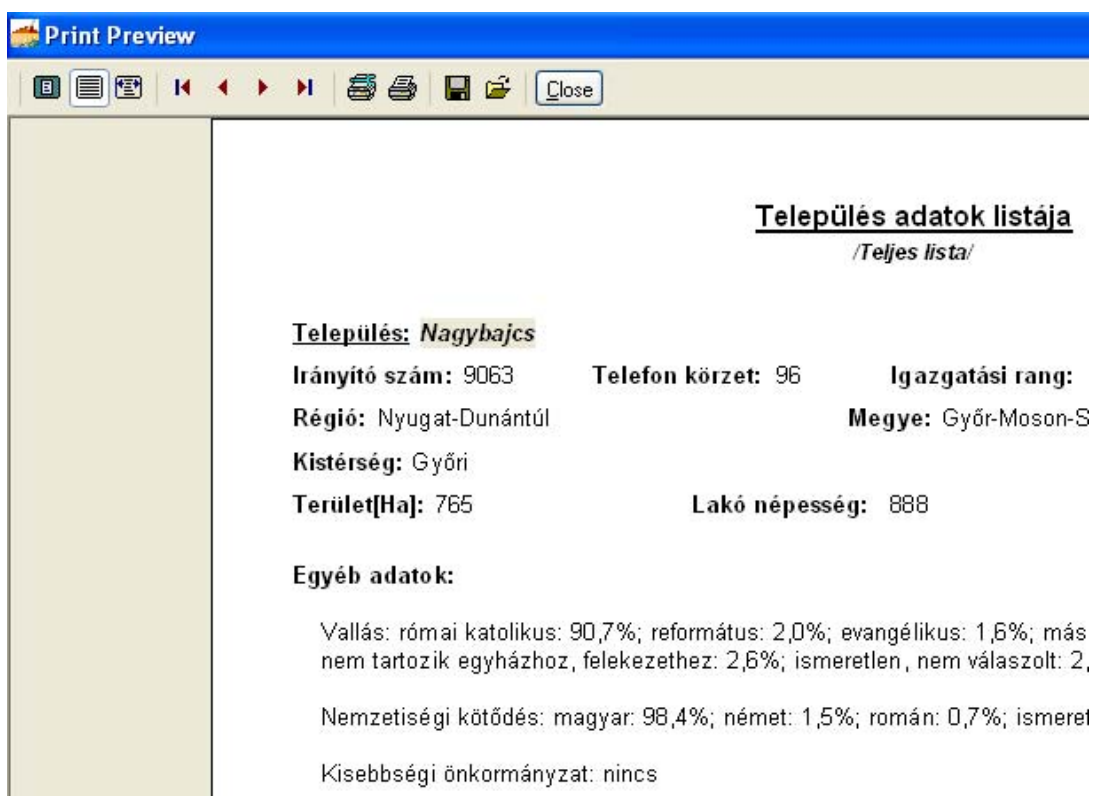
Print Preview

Close

Település adatok listája
/Teljes lista/

Település: Nagybajcs

Irányító szám: 9063 Telefon körzet: 96 Igazgatási rang:

Régió: Nyugat-Dunántúl Megye: Győr-Moson-S

Kistérség: Győri

Terület[Ha]: 765 Lakó népesség: 888

Egyéb adatok:

Vallás: római katolikus: 90,7%; református: 2,0%; evangélikus: 1,6%; más nem tartozik egyházhoz, felekezethez: 2,6%; ismeretlen, nem válaszolt: 2,

Nemzetiségi kötődés: magyar: 98,4%; német: 1,5%; román: 0,7%; ismeret

Kisebbségi önkormányzat: nincs